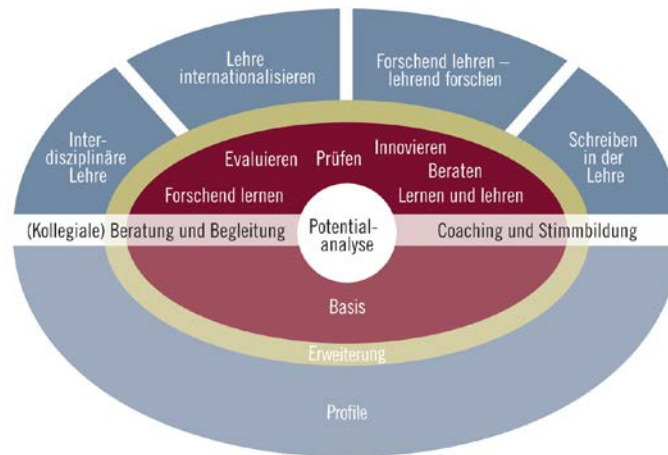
Lehre internationalisieren

Forschend lehren – lehrend forschen

Inter-disziplinäre Lehre

Schreiben in der Lehre

Evaluieren

Prüfen

Innovieren

Beraten

Forschend lernen

Lernen und lehren

(Kollegiale) Beratung und Begleitung

Potentialanalyse

Coaching und Stimmbildung

Basis

Erweiterung

Profile